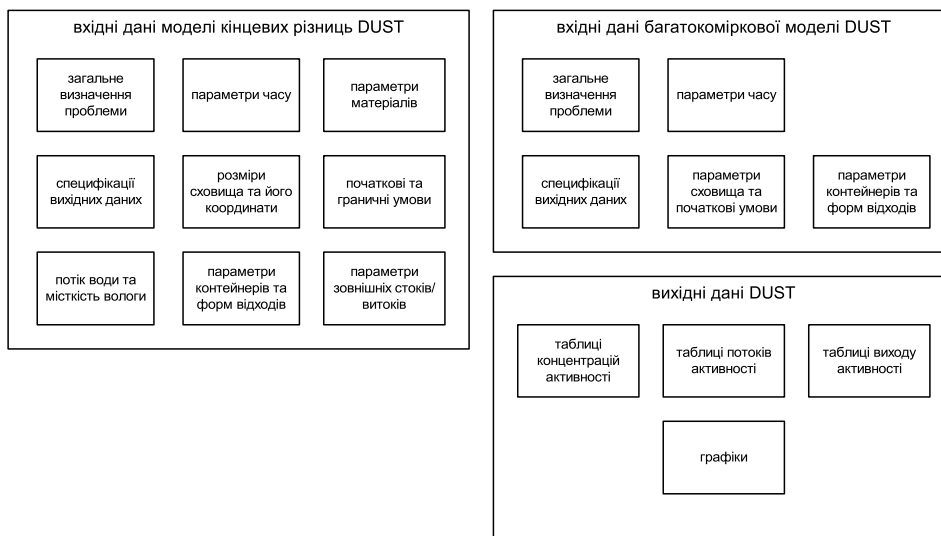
вхідні дані моделі кінцевих різниць DUST

загальне визначення проблеми

параметри часу

параметри матеріалів

специфікації вихідних даних

розміри сховища та його координати

початкові та граничні умови

потік води та місткість вологи

параметри контейнерів та форм відходів

параметри зовнішніх стоків/витоків

вхідні дані багатокоміркової моделі DUST

загальне визначення проблеми

параметри часу

специфікації вихідних даних

параметри сховища та початкові умови

параметри контейнерів та форм відходів

вихідні дані DUST

таблиці концентрацій активності

таблиці потоків активності

таблиці виходу активності

графіки